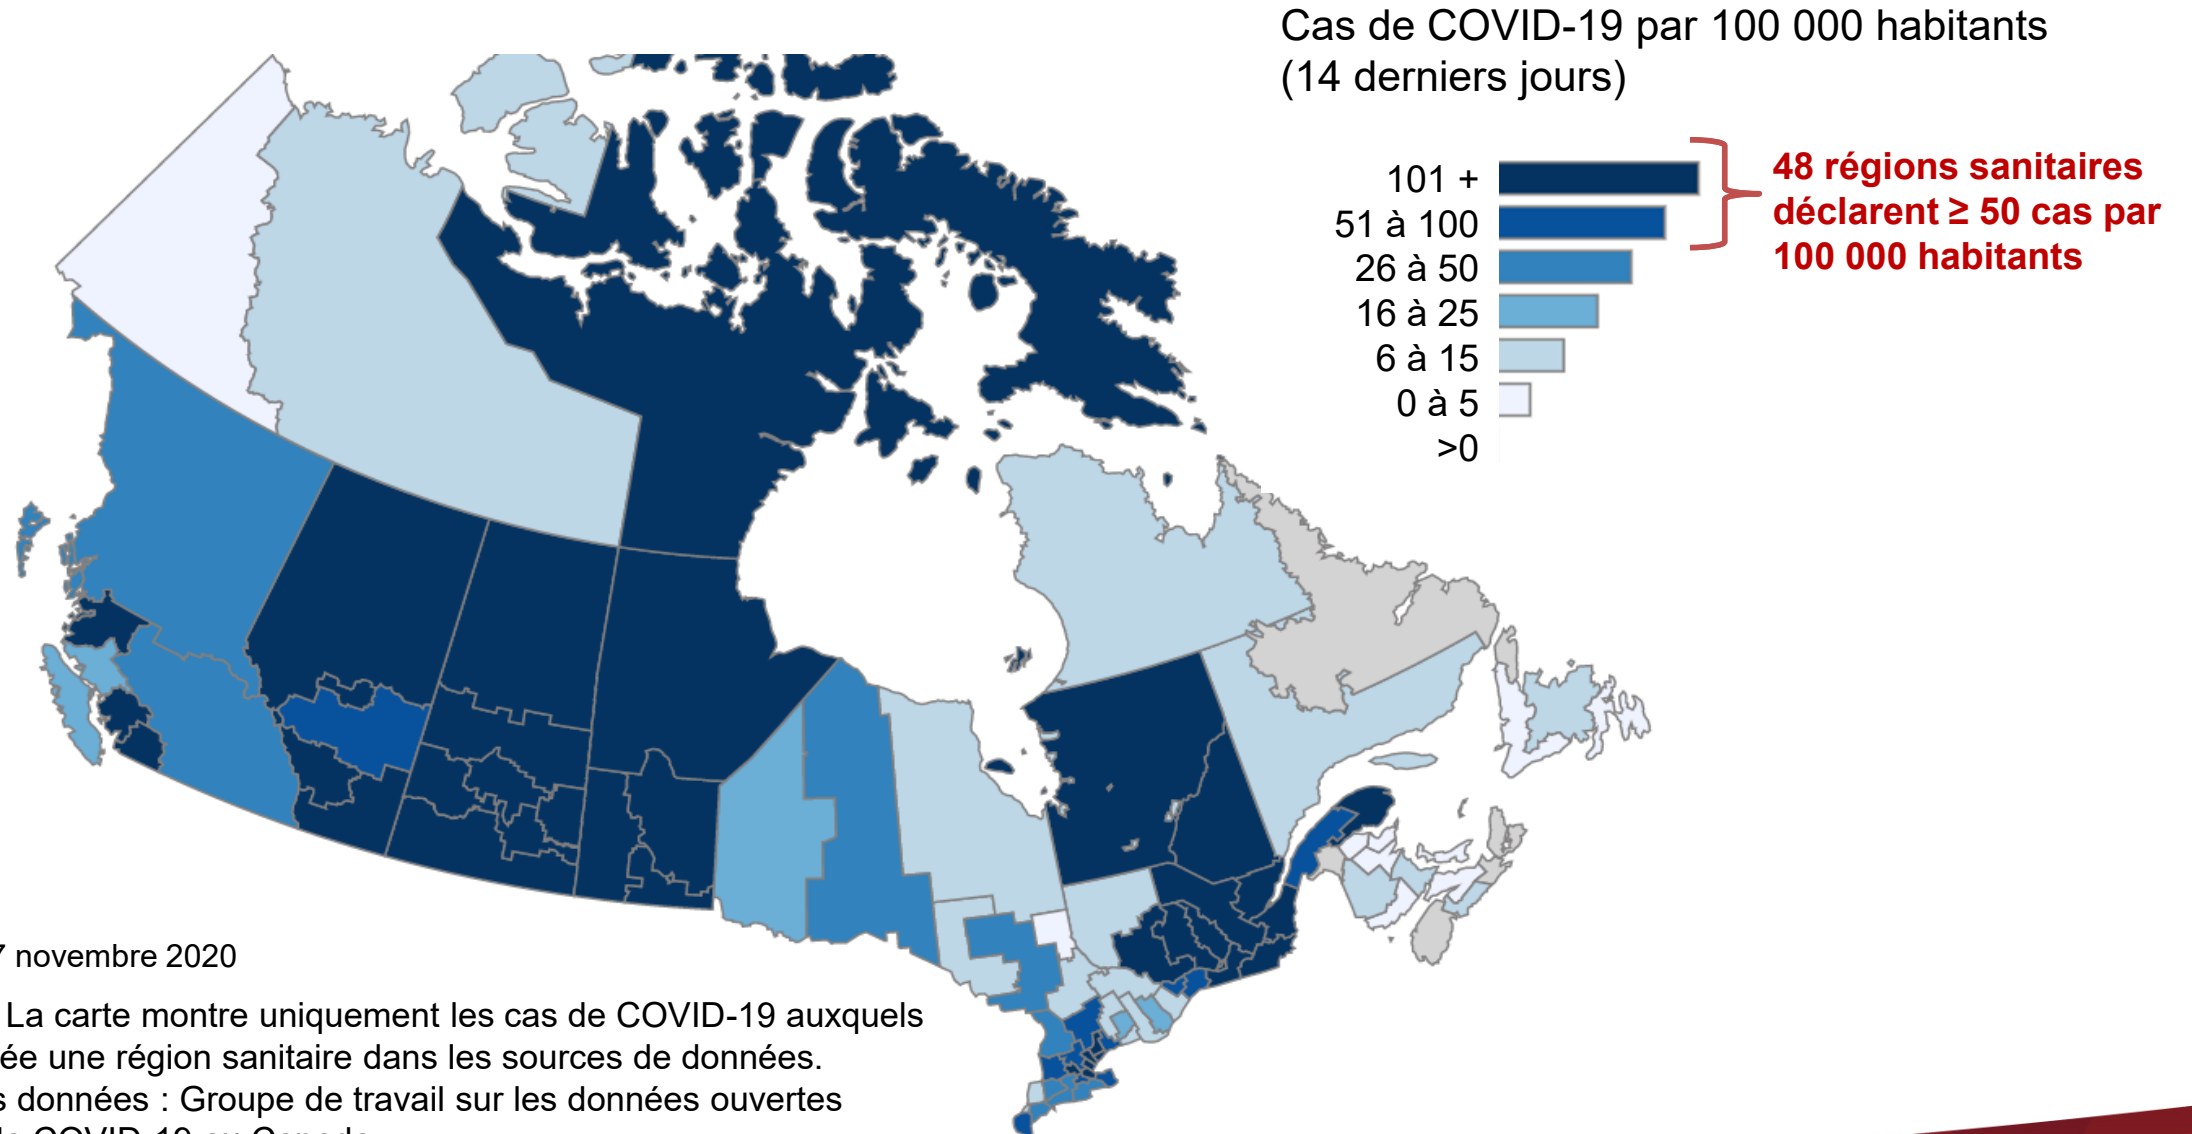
Cas de COVID-19 par 100 000 habitants
(14 derniers jours)

101 +
51 à 100
26 à 50
16 à 25
6 à 15
0 à 5
>0

48 régions sanitaires déclarent ≥ 50 cas par 100 000 habitants

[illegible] novembre 2020

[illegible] La carte montre uniquement les cas de COVID-19 auxquels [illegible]ée une région sanitaire dans les sources de données.
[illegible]s données : Groupe de travail sur les données ouvertes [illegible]